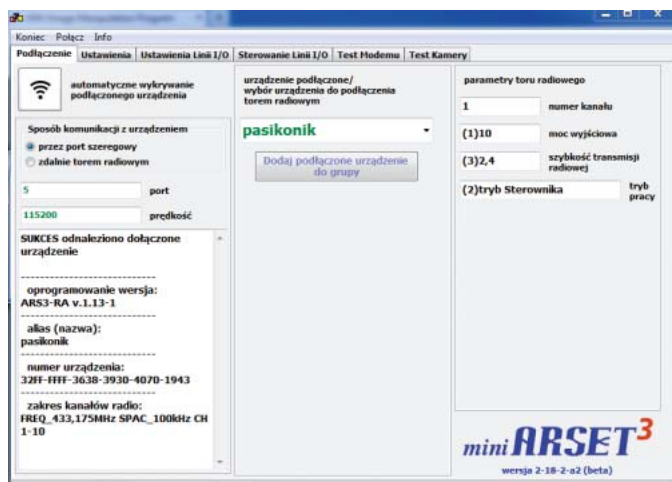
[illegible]

Koniec Połącz Info

Podłączenie | Ustawienia | Ustawienia Linii I/O | Sterowanie Linii I/O | Test Modemu | Test Kamery

automatyczne wykrywanie podłączonego urządzenia

Sposób komunikacji z urządzeniem
przez port szeregowy
zdalnie torem radiowym

5 port

115200 prędkość

SUKCES odnaleziono dołączone urządzenie

-------------------------------
oprogramowanie wersja:
ARS3-RA v.1.13-1
-------------------------------
alias (nazwa):
pasikonik
-------------------------------
numer urządzenia:
32FF-FFFF-3638-3930-4070-1943
-------------------------------
zakres kanałów radio:
FREQ_433,175MHz SPAC_100kHz CH 1-10

urządzenie podłączone/ wybór urządzenia do podłączenia torem radiowym

pasikonik

Dodaj podłączone urządzenie do grupy

parametry toru radiowego

1 numer kanału

(1)10 moc wyjściowa

(3)2,4 szybkość transmisji radiowej

(2)tryb Sterownika tryb pracy

mini ARSET$^3$

wersja 2-18-2-a2 (beta)